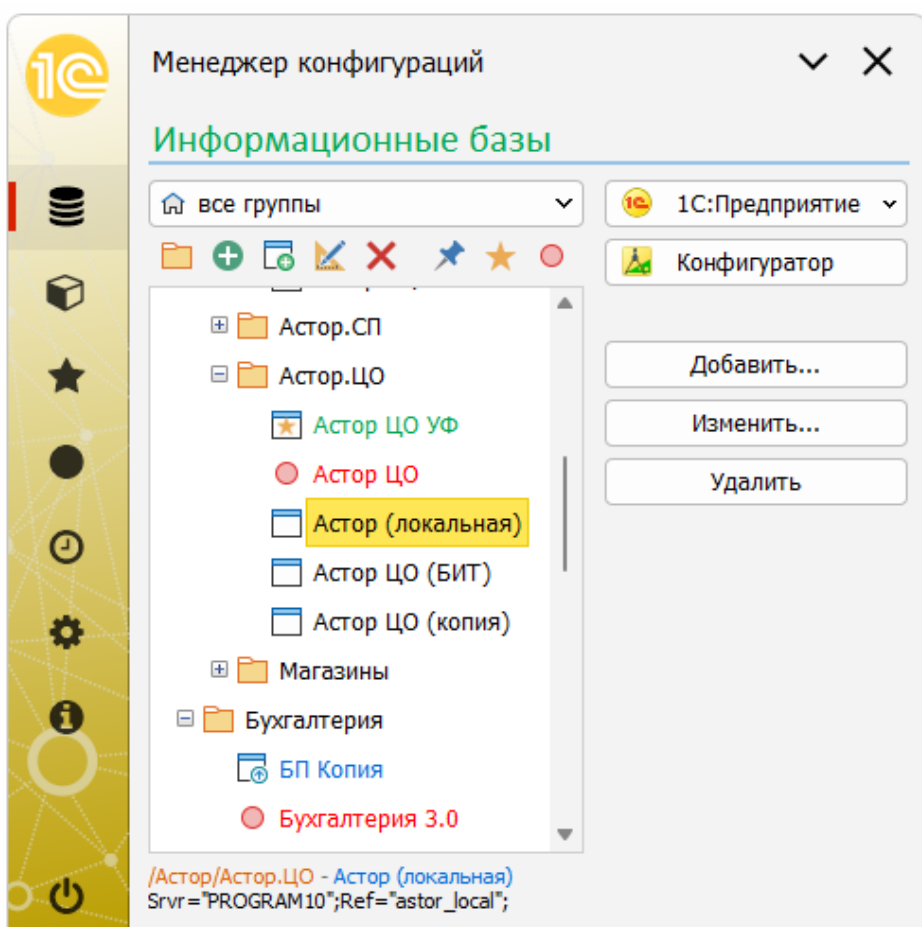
Менеджер конфигураций

Информационные базы

все группы

1С:Предприятие

Конфигуратор

Астор.СП
Астор.ЦО
Астор ЦО УФ
Астор ЦО
Астор (локальная)
Астор ЦО (БИТ)
Астор ЦО (копия)
Магазины
Бухгалтерия
БП Копия
Бухгалтерия 3.0

Добавить...

Изменить...

Удалить

/Астор/Астор.ЦО - Астор (локальная)
Srvr="PROGRAM10";Ref="astor_local";